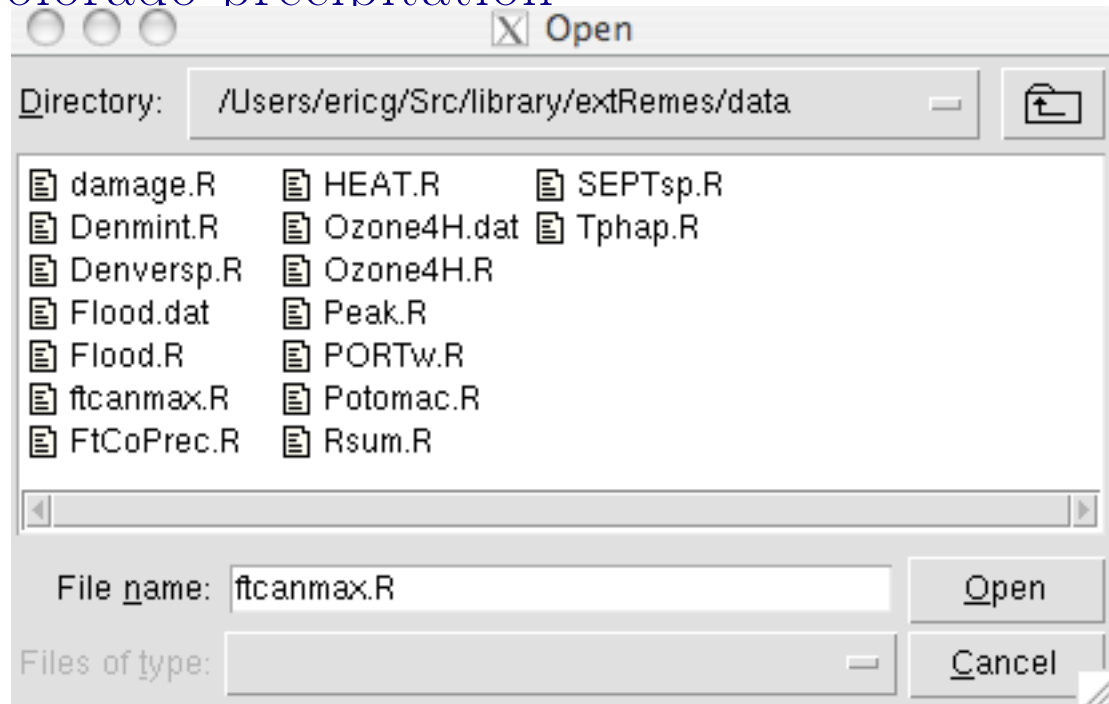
olorado precipitation

Open

Directory: /Users/ericg/Src/library/extRemes/data

damage.R
Denmint.R
Denversp.R
Flood.dat
Flood.R
ftcanmax.R
FtCoPrec.R
HEAT.R
Ozone4H.dat
Ozone4H.R
Peak.R
PORTw.R
Potomac.R
Rsum.R
SEPTsp.R
Tphap.R

File name: ftcanmax.R
Open
Files of type:
Cancel